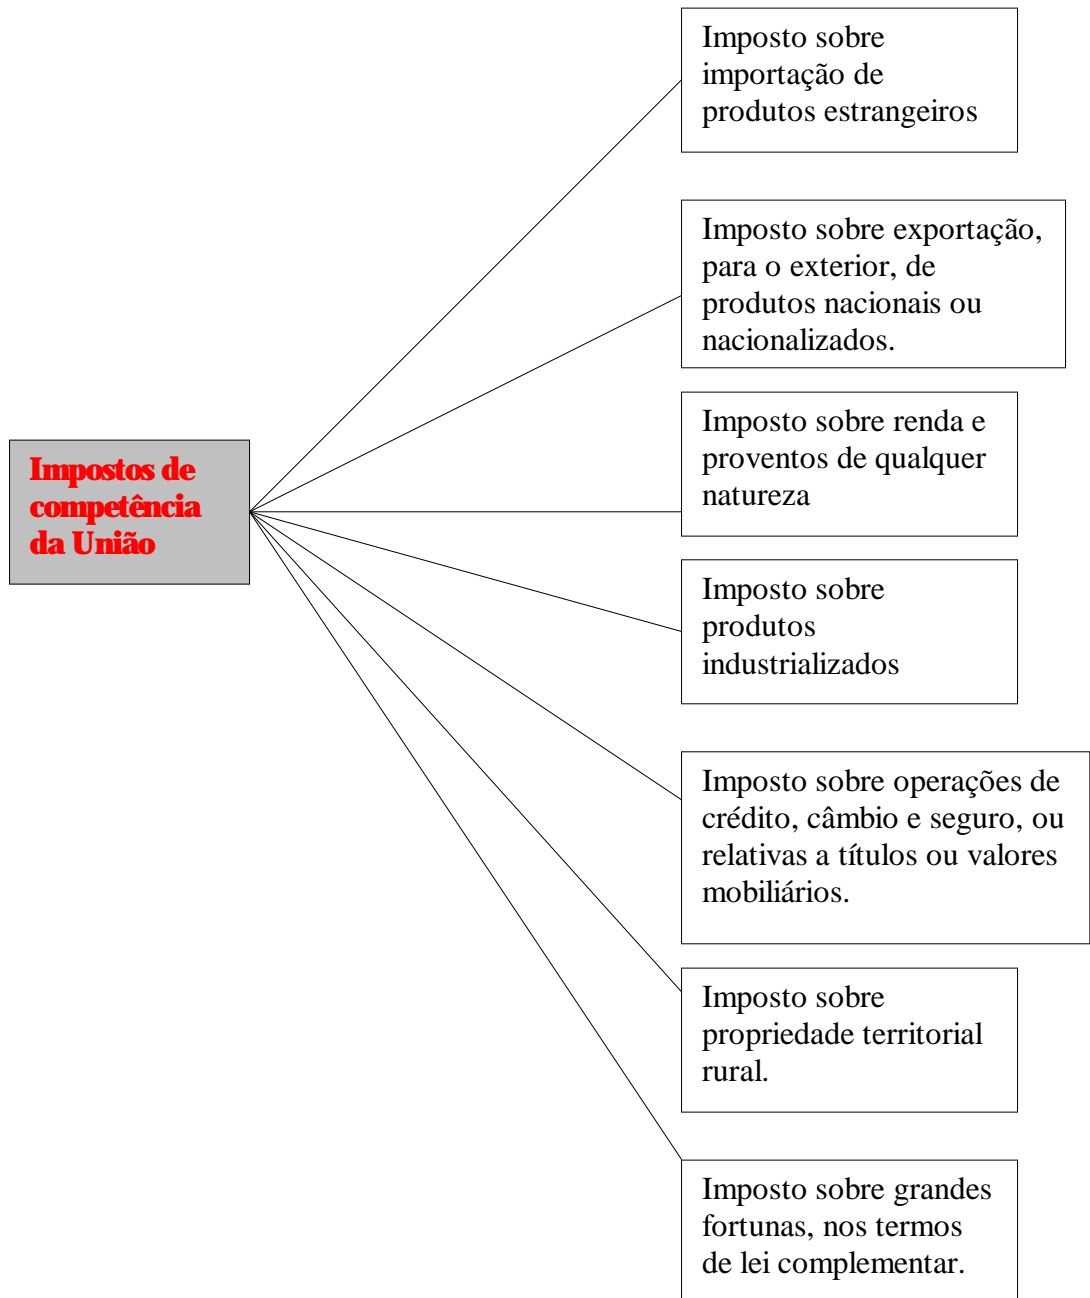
Impostos de competência da União

Imposto sobre importação de produtos estrangeiros

Imposto sobre exportação, para o exterior, de produtos nacionais ou nacionalizados.

Imposto sobre renda e proventos de qualquer natureza

Imposto sobre produtos industrializados

Imposto sobre operações de crédito, câmbio e seguro, ou relativas a títulos ou valores mobiliários.

Imposto sobre propriedade territorial rural.

Imposto sobre grandes fortunas, nos termos de lei complementar.